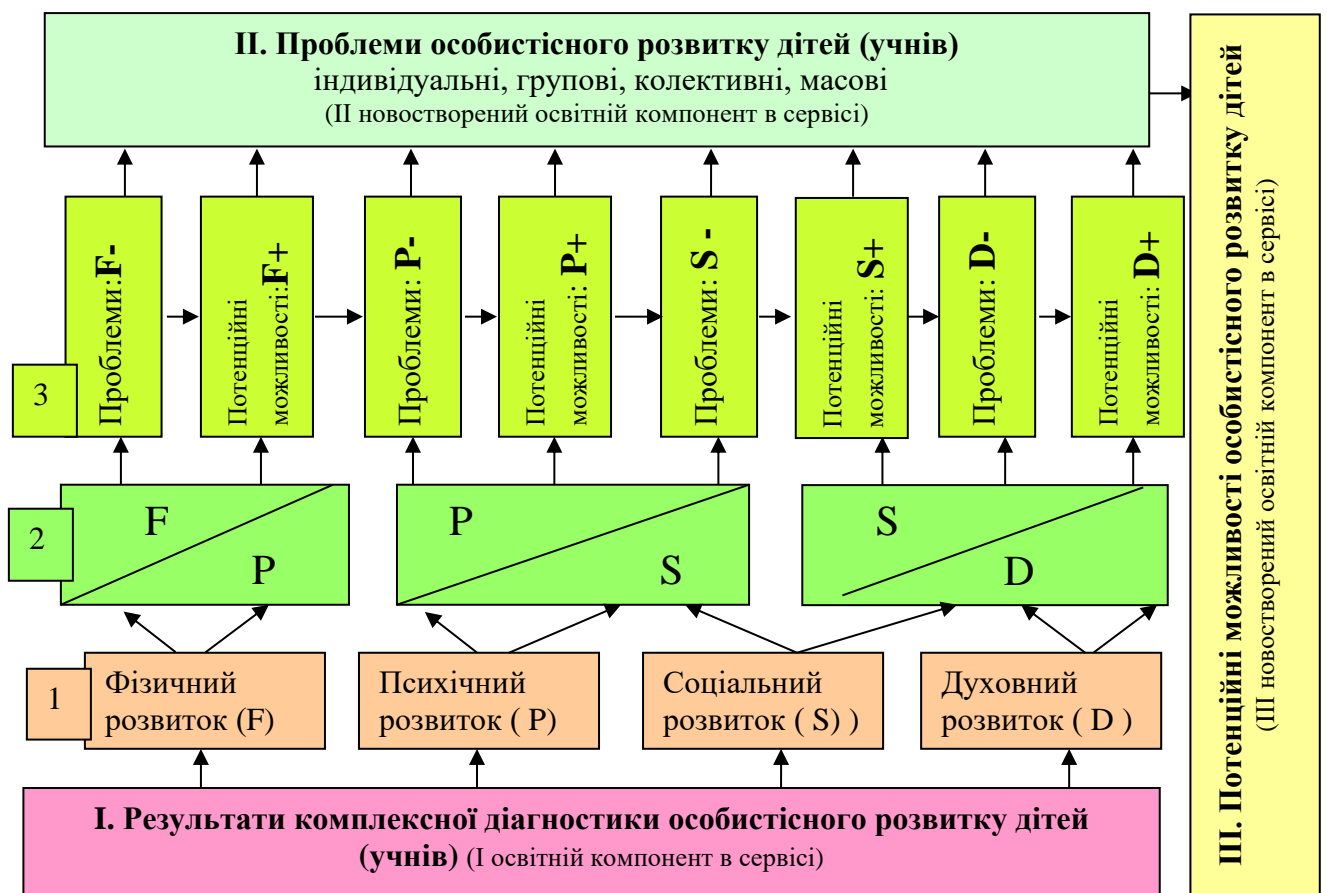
**ІІ. Проблеми особистісного розвитку дітей (учнів)**
індивідуальні, групові, колективні, масові
(ІІ новостворений освітній компонент в сервісі)

3

Проблеми: **F-**

Потенційні можливості: **F+**

Проблеми: **P-**

Потенційні можливості: **P+**

Проблеми: **S -**

Потенційні можливості: **S+**

Проблеми: **D-**

Потенційні можливості: **D+**

2

F

P

P

S

S

D

1

Фізичний розвиток (F)

Психічний розвиток ( P)

Соціальний розвиток ( S) )

Духовний розвиток ( D )

**І. Результати комплексної діагностики особистісного розвитку дітей (учнів)** (І освітній компонент в сервісі)

**ІІІ. Потенційні можливості особистісного розвитку дітей**
(ІІІ новостворений освітній компонент в сервісі)